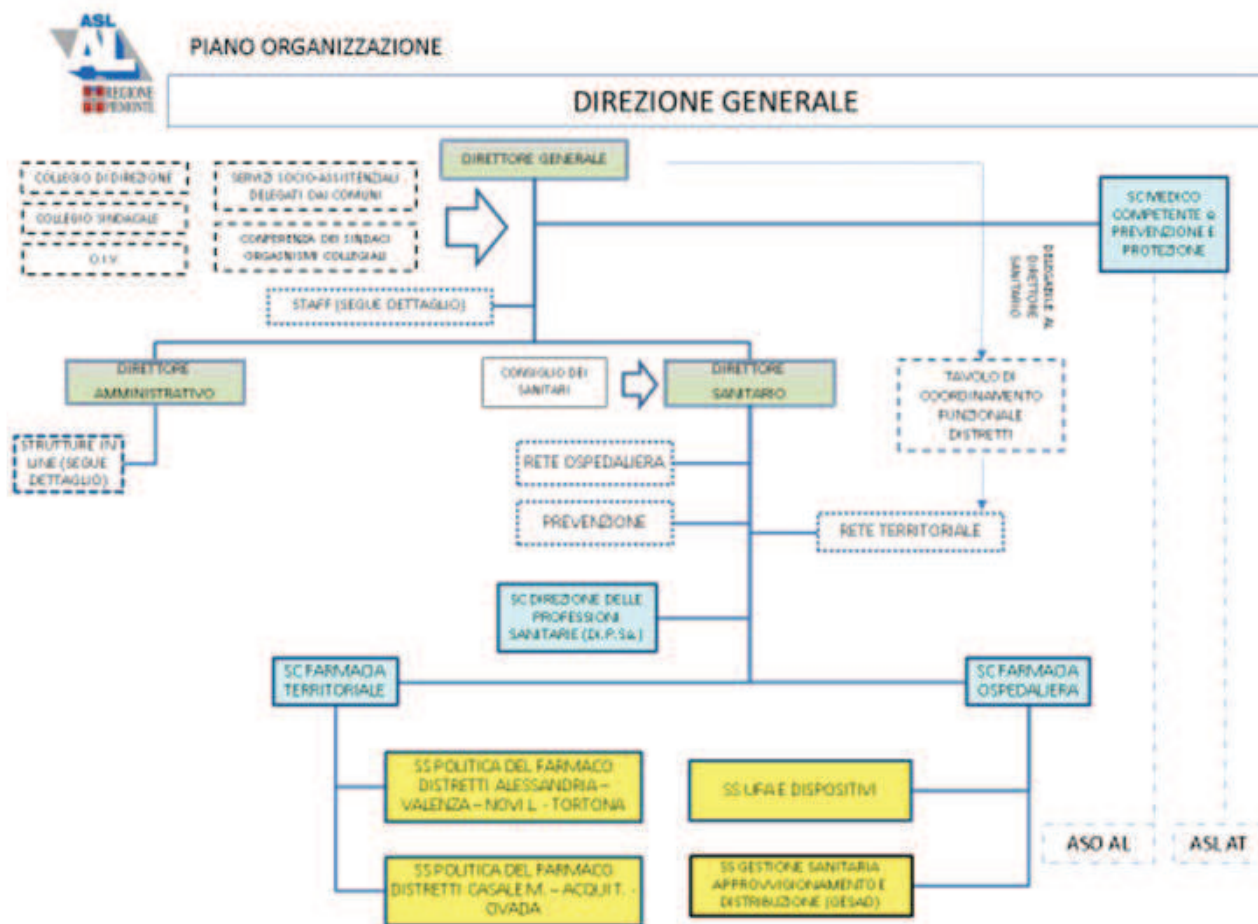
ASL AL

REGIONE PIEMONTE

PIANO ORGANIZZAZIONE

DIREZIONE GENERALE

COLLEGIO DI DIREZIONE

COLLEGIO SINDACALE

O.I.V.

SERVIZI SOCIO-ASSISTENZIALI DELEGATI DAI COMUNI

CONFERENZA DEI SINDACI ORGANISMI COLLEGIALI

DIRETTORE GENERALE

SC MEDICO COMPETENTE e PREVENZIONE E PROTEZIONE

DELEGABILE AL DIRETTORE SANITARIO

STAFF (SEGUE DETTAGLIO)

DIRETTORE AMMINISTRATIVO

CONSIGLIO DEI SANITARI

DIRETTORE SANITARIO

TAVOLO DI COORDINAMENTO FUNZIONALE DISTRETTI

STRUTTURE IN LINE (SEGUE DETTAGLIO)

RETE OSPEDALIERA

PREVENZIONE

RETE TERRITORIALE

SC DIREZIONE DELLE PROFESSIONI SANITARIE (DI.P.Sa.)

SC FARMACIA TERRITORIALE

SC FARMACIA OSPEDALIERA

SS POLITICA DEL FARMACO DISTRETTI ALESSANDRIA – VALENZA – NOVI L. - TORTONA

SS UFA E DISPOSITIVI

ASO AL

ASL AT

SS POLITICA DEL FARMACO DISTRETTI CASALE M. – ACQUI T. - OVADA

SS GESTIONE SANITARIA APPROVVIGIONAMENTO E DISTRIBUZIONE (GESAD)